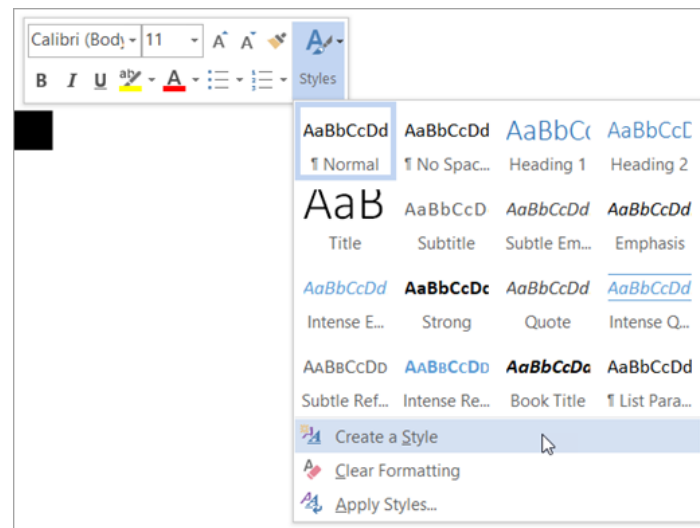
Calibri (Body | 11 | A A

B I U A

Styles

AaBbCcDd ¶ Normal | AaBbCcDd ¶ No Spac... | AaBbCc Heading 1 | AaBbCcD Heading 2

AaB Title | AaBbCcD Subtitle | AaBbCcDd Subtle Em... | AaBbCcDd Emphasis

AaBbCcDd Intense E... | AaBbCcDc Strong | AaBbCcDd Quote | AaBbCcDd Intense Q...

AaBbCcDd Subtle Ref... | AaBbCcDd Intense Re... | AaBbCcDd Book Title | AaBbCcDd ¶ List Para...

Create a Style

Clear Formatting

Apply Styles...